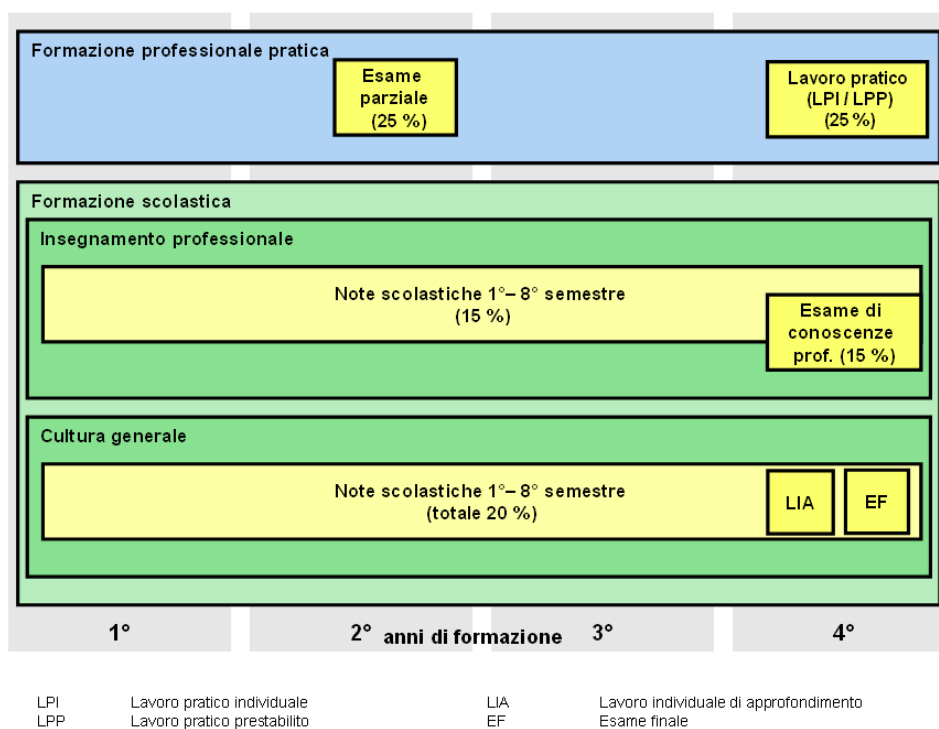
Formazione professionale pratica

Esame parziale (25 %)

Lavoro pratico (LPI / LPP) (25 %)

Formazione scolastica

Insegnamento professionale

Note scolastiche 1°– 8° semestre (15 %)

Esame di conoscenze prof. (15 %)

Cultura generale

Note scolastiche 1°– 8° semestre (totale 20 %)

LIA

EF

1°

2° anni di formazione

3°

4°

LPI Lavoro pratico individuale
LPP Lavoro pratico prestabilito

LIA Lavoro individuale di approfondimento
EF Esame finale